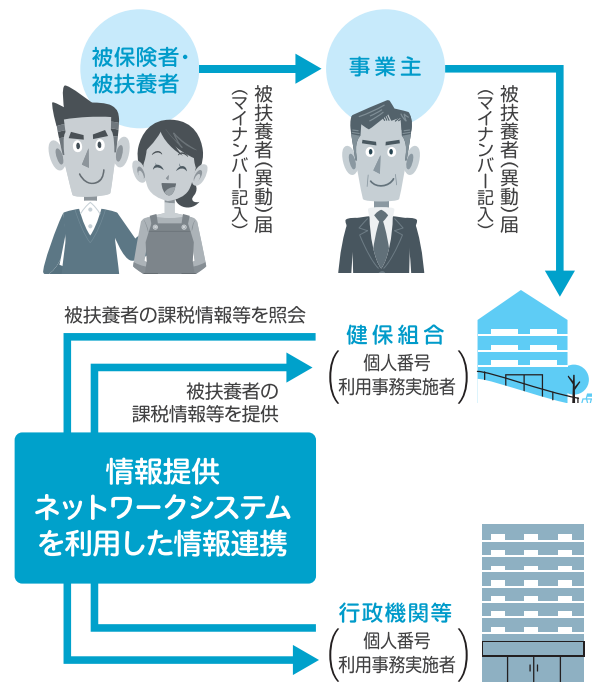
被保険者・被扶養者

被扶養者（異動）届
（マイナンバー記入）

事業主

被扶養者（異動）届
（マイナンバー記入）

被扶養者の課税情報等を照会

健保組合
個人番号
利用事務実施者

被扶養者の
課税情報等を提供

情報提供
ネットワークシステム
を利用した情報連携

行政機関等
個人番号
利用事務実施者